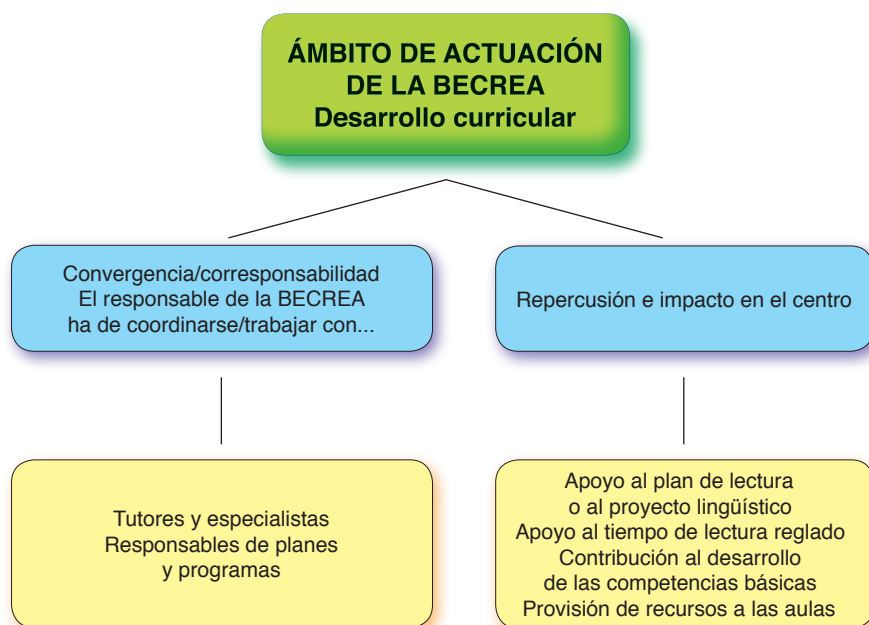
ÁMBITO DE ACTUACIÓN
DE LA BECREA
Desarrollo curricular

Convergencia/corresponsabilidad
El responsable de la BECREA
ha de coordinarse/trabajar con...

Repercusión e impacto en el centro

Tutores y especialistas
Responsables de planes
y programas

Apoyo al plan de lectura
o al proyecto lingüístico
Apoyo al tiempo de lectura reglado
Contribución al desarrollo
de las competencias básicas
Provisión de recursos a las aulas